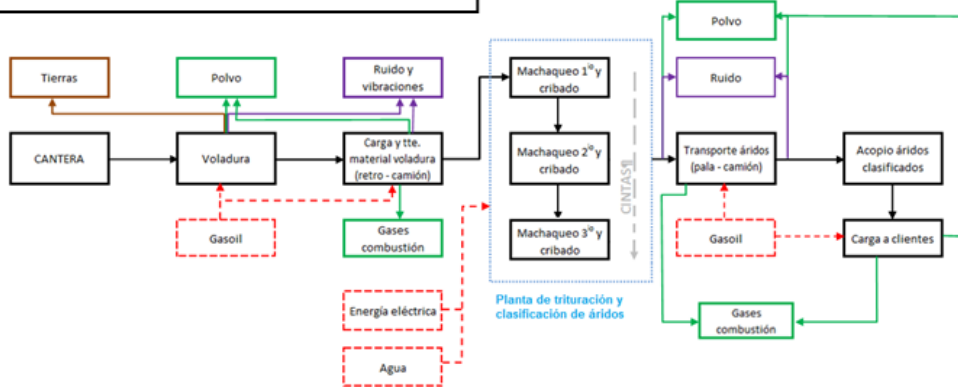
Tierras

Polvo

Ruido y vibraciones

CANTERA

Voladura

Carga y tte. material voladura (retro - camión)

Gasoil

Gases combustión

Energía eléctrica

Agua

Machaqueo 1º y cribado

Machaqueo 2º y cribado

Machaqueo 3º y cribado

CINTAS

Planta de trituración y clasificación de áridos

Polvo

Ruido

Transporte áridos (pala - camión)

Gasoil

Gases combustión

Acopio áridos clasificados

Carga a clientes